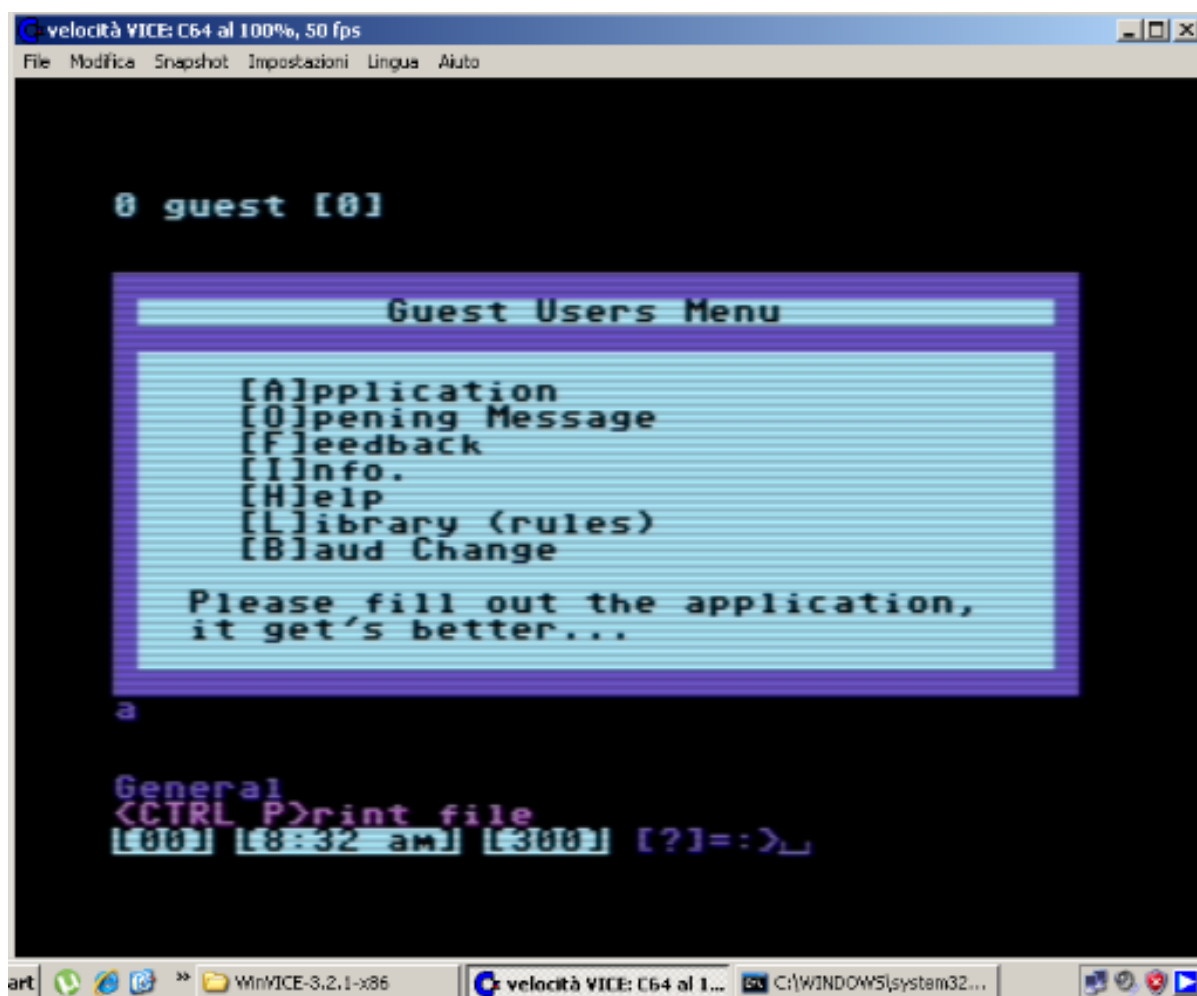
velocità VICE: C64 al 100%, 50 fps

File Modifica Snapshot Impostazioni Lingua Aiuto

0 guest [0]

Guest Users Menu

[A]pplication
[O]pening Message
[F]eedback
[I]nfo.
[H]elp
[L]ibrary (rules)
[B]aud Change

Please fill out the application, it get´s better...

a

General
<CTRL P>rint file
[00] [8:32 am] [300] [?]=:>_

art WinVICE-3.2.1-x86 velocità VICE: C64 al 1... C:\WINDOWS\system32...